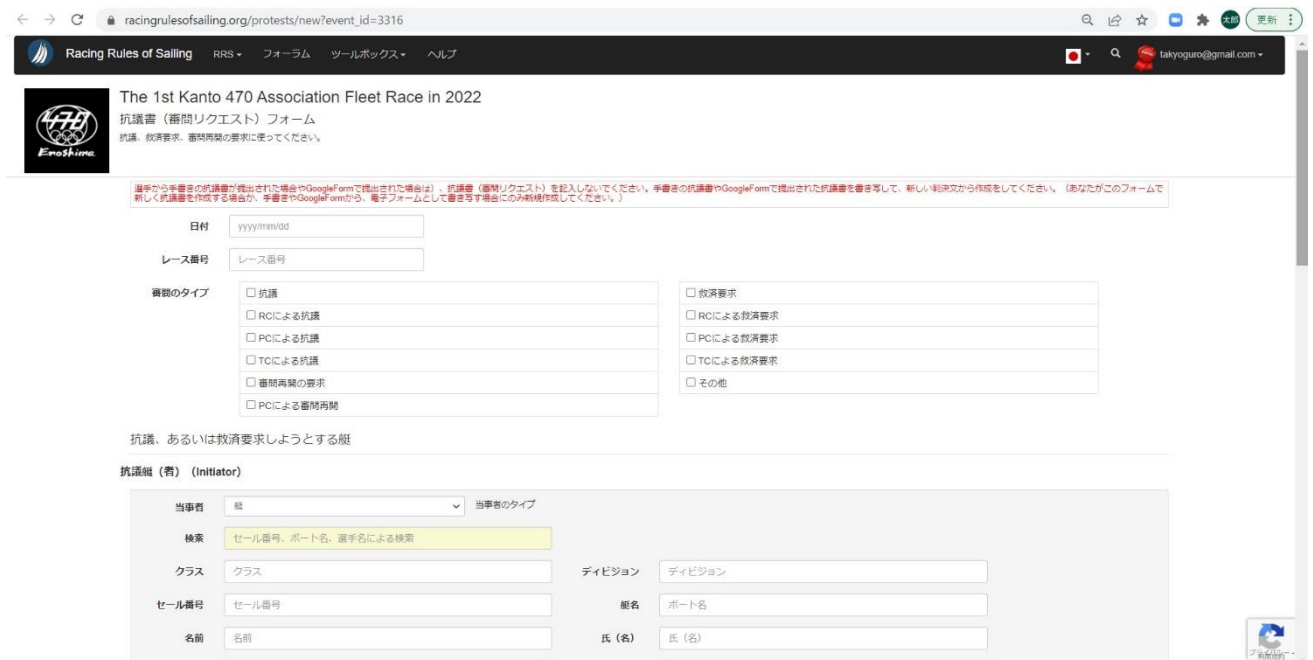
racingrulesofsailing.org/protests/new?event_id=3316

太郎 更新

Racing Rules of Sailing RRS フォーラム ツールボックス ヘルプ

takyoguro@gmail.com

470 Enoshima

The 1st Kanto 470 Association Fleet Race in 2022

抗議書（審問リクエスト）フォーム

抗議、救済要求、審問再開の要求に使ってください。

選手から手書きの抗議書が提出された場合やGoogleFormで提出された場合は）、抗議書（審問リクエスト）を記入しないでください。手書きの抗議書やGoogleFormで提出された抗議書を書き写して、新しい判決文から作成をしてください。（あなたがこのフォームで新しく抗議書を作成する場合か、手書きやGoogleFormから、電子フォームとして書き写す場合にのみ新規作成してください。）

日付 yyyy/mm/dd

レース番号 レース番号

審問のタイプ

| | |
|---|---|
| ☐ 抗議 | ☐ 救済要求 |
| ☐ RCによる抗議 | ☐ RCによる救済要求 |
| ☐ PCによる抗議 | ☐ PCによる救済要求 |
| ☐ TCによる抗議 | ☐ TCによる救済要求 |
| ☐ 審問再開の要求 | ☐ その他 |
| ☐ PCによる審問再開 | |

抗議、あるいは救済要求しようとする艇

抗議艇（者）（Initiator)

当事者 艇 当事者のタイプ

検索 セール番号、ボート名、選手名による検索

クラス クラス

ディビジョン ディビジョン

セール番号 セール番号

艇名 ボート名

名前 名前

氏（名） 氏（名）

プライバシー - 利用規約